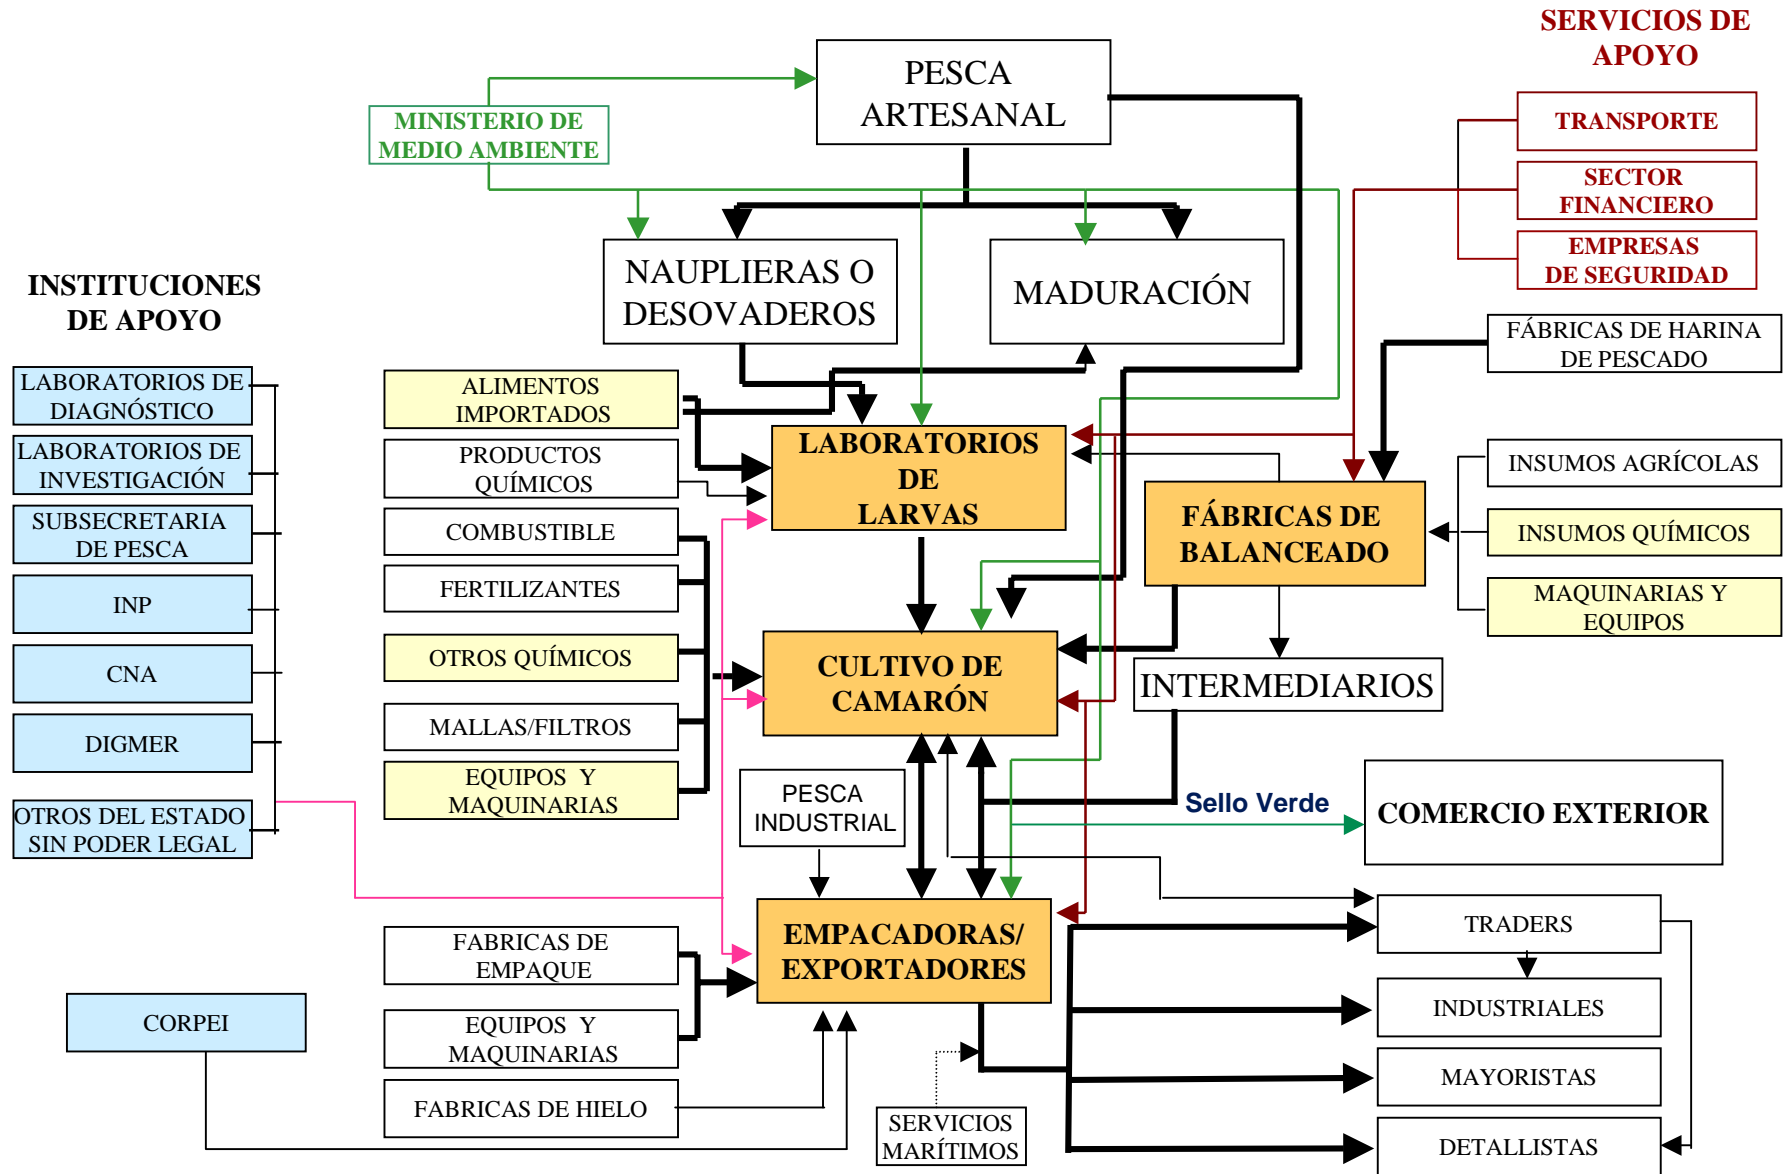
SERVICIOS DE APOYO

PESCA ARTESANAL

MINISTERIO DE MEDIO AMBIENTE

TRANSPORTE

SECTOR FINANCIERO

EMPRESAS DE SEGURIDAD

INSTITUCIONES DE APOYO

NAUPLIERAS O DESOVADEROS

MADURACIÓN

FÁBRICAS DE HARINA DE PESCADO

LABORATORIOS DE DIAGNÓSTICO

LABORATORIOS DE INVESTIGACIÓN

SUBSECRETARIA DE PESCA

INP

CNA

DIGMER

OTROS DEL ESTADO SIN PODER LEGAL

ALIMENTOS IMPORTADOS

PRODUCTOS QUÍMICOS

COMBUSTIBLE

FERTILIZANTES

OTROS QUÍMICOS

MALLAS/FILTROS

EQUIPOS Y MAQUINARIAS

LABORATORIOS DE LARVAS

FÁBRICAS DE BALANCEADO

INSUMOS AGRÍCOLAS

INSUMOS QUÍMICOS

MAQUINARIAS Y EQUIPOS

CULTIVO DE CAMARÓN

INTERMEDIARIOS

PESCA INDUSTRIAL

Sello Verde

COMERCIO EXTERIOR

EMPACADORAS/ EXPORTADORES

TRADERS

INDUSTRIALES

MAYORISTAS

DETALLISTAS

FABRICAS DE EMPAQUE

EQUIPOS Y MAQUINARIAS

FABRICAS DE HIELO

CORPEI

SERVICIOS MARÍTIMOS